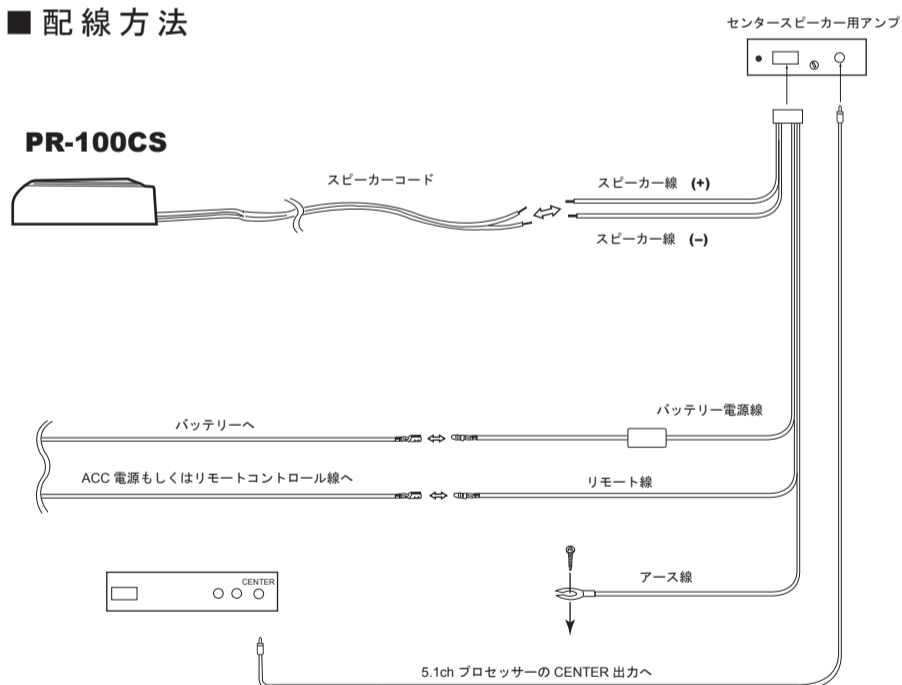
■ 配線方法

センタースピーカー用アンプ

PR-100CS

スピーカーコード

スピーカー線 (+)

スピーカー線 (–)

バッテリー電源線

バッテリーへ

ACC 電源もしくはリモートコントロール線へ

リモート線

CENTER

アース線

5.1ch プロセッサーの CENTER 出力へ